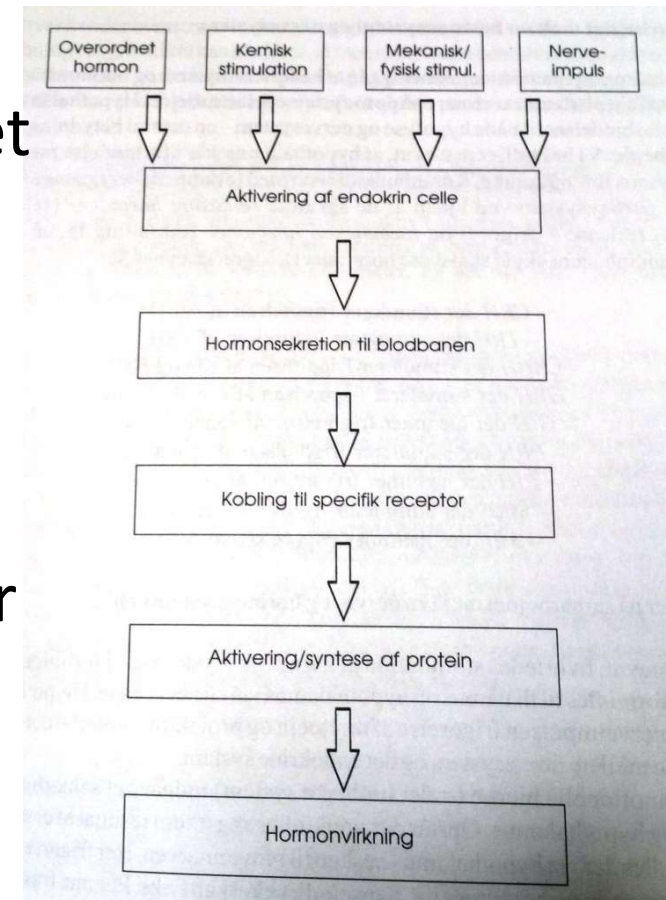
Overordnet hormon

Kemisk stimulation

Mekanisk/ fysisk stimul.

Nerve-impuls

Aktivering af endokrin celle

Hormonsekretion til blodbanen

Kobling til specifik receptor

Aktivering/syntese af protein

Hormonvirkning

et

r